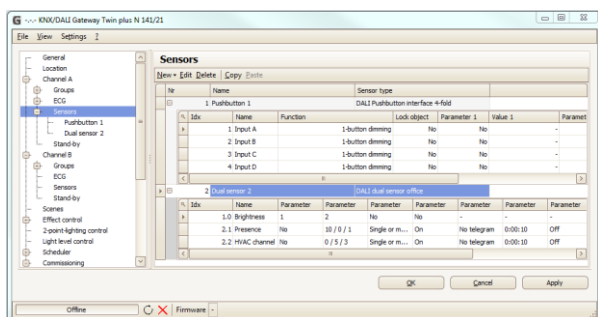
G -.-.- KNX/DALI Gateway Twin plus N 141/21

File View Settings ?

General
Location
Channel A
Groups
ECG
Sensors
Pushbutton 1
Dual sensor 2
Stand-by
Channel B
Groups
ECG
Sensors
Stand-by
Scenes
Effect control
2-point-lighting control
Light level control
Scheduler
Commissioning

Sensors

New ▾ Edit Delete Copy Paste

| Nr | Name | Sensor type |
|---|---|---|
| 1 | Pushbutton 1 | DALI Pushbutton interface 4-fold |

| Idx | Name | Function | Lock object | Parameter 1 | Value 1 | Paramet |
|---|---|---|---|---|---|---|
| 1 | Input A | 1-button dimming | No | No | - | |
| 2 | Input B | 1-button dimming | No | No | - | |
| 3 | Input C | 1-button dimming | No | No | - | |
| 4 | Input D | 1-button dimming | No | No | - | |

| Nr | Name | Sensor type |
|---|---|---|
| 2 | Dual sensor 2 | DALI dual sensor office |

| Idx | Name | Parameter | Parameter | Parameter | Parameter | Parameter | Parameter | Parameter |
|---|---|---|---|---|---|---|---|---|
| 1.0 | Brightness | 1 | 2 | No | No | - | - | - |
| 2.1 | Presence | No | 10 / 0 / 1 | Single or m... | On | No telegram | 0:00:10 | Off |
| 2.2 | HVAC channel | No | 0 / 5 / 3 | Single or m... | On | No telegram | 0:00:10 | Off |

OK Cancel Apply

Offline | Firmware -